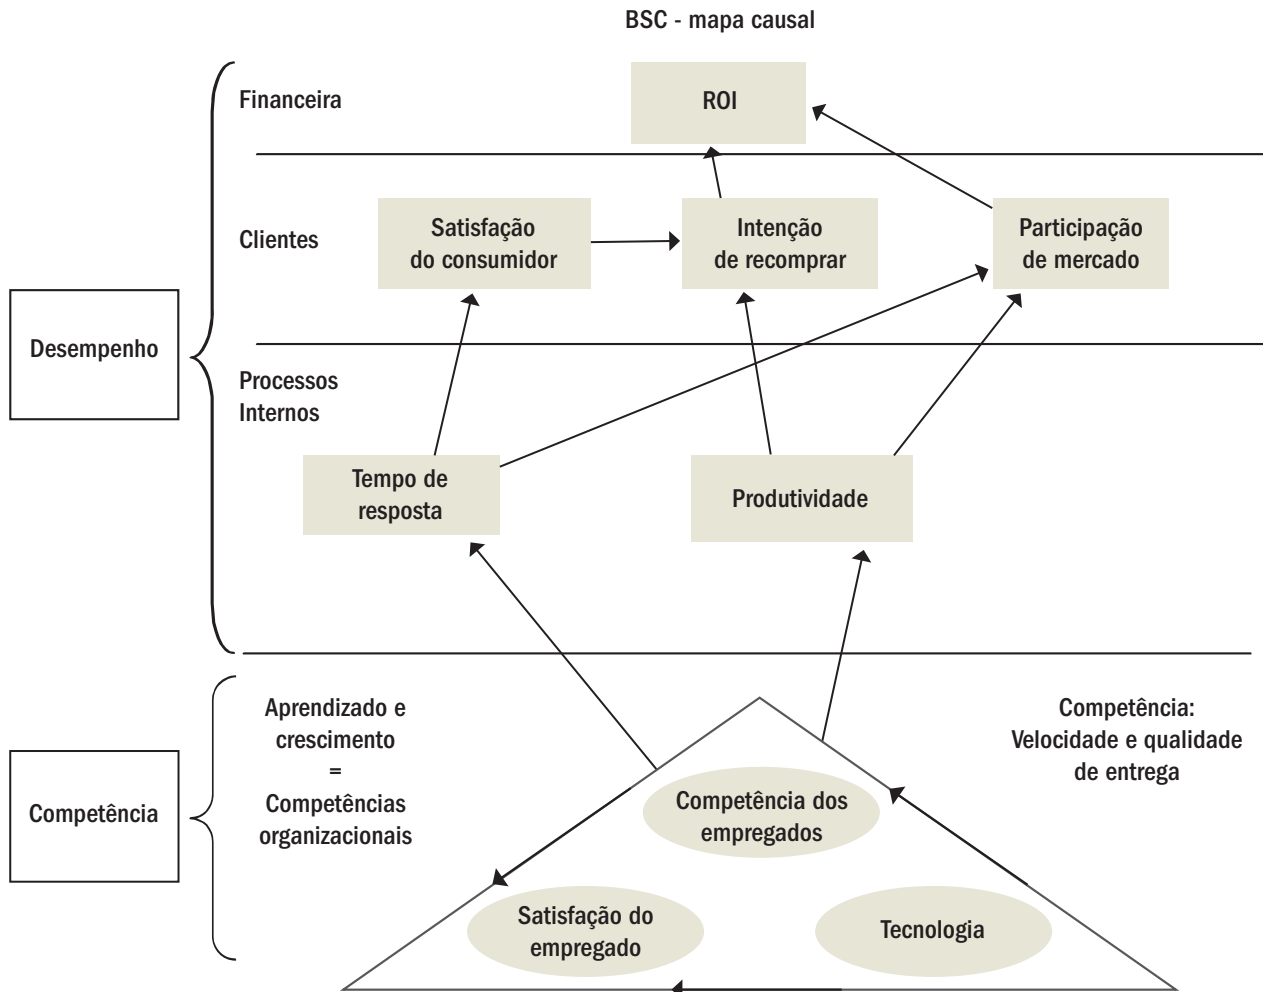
BSC - mapa causal

Desempenho

Financeira

ROI

Clientes

Satisfação do consumidor

Intenção de recomprar

Participação de mercado

Processos Internos

Tempo de resposta

Produtividade

Competência

Aprendizado e crescimento = Competências organizacionais

Competência: Velocidade e qualidade de entrega

Competência dos empregados

Satisfação do empregado

Tecnologia